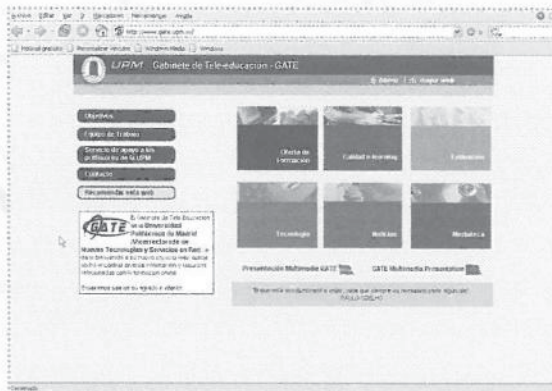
Archivo Editar Ver Ir Marcadores Herramientas Ayuda

http://www.gate.upm.es/

Hotmail gratuito Personalizar vínculos Windows Media Windows

UPM Gabinete de Tele-educación - GATE

Inicio | Mapa web

Objetivos

Equipo de Trabajo

Servicio de apoyo a los profesores de la UPM

Contacto

Recomienda esta web

GATE

El Gabinete de Tele-Educación de la Universidad Politécnica de Madrid (Vicerrectorado de Nuevas Tecnologías y Servicios en Red) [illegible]

Esperamos que os sea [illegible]

Oferta de Formación

Calidad e-learning

Evaluación

Tecnología

Noticias

Mediateca

Presentación Multimedia GATE

GATE Multimedia Presentation

"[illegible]"

Terminado